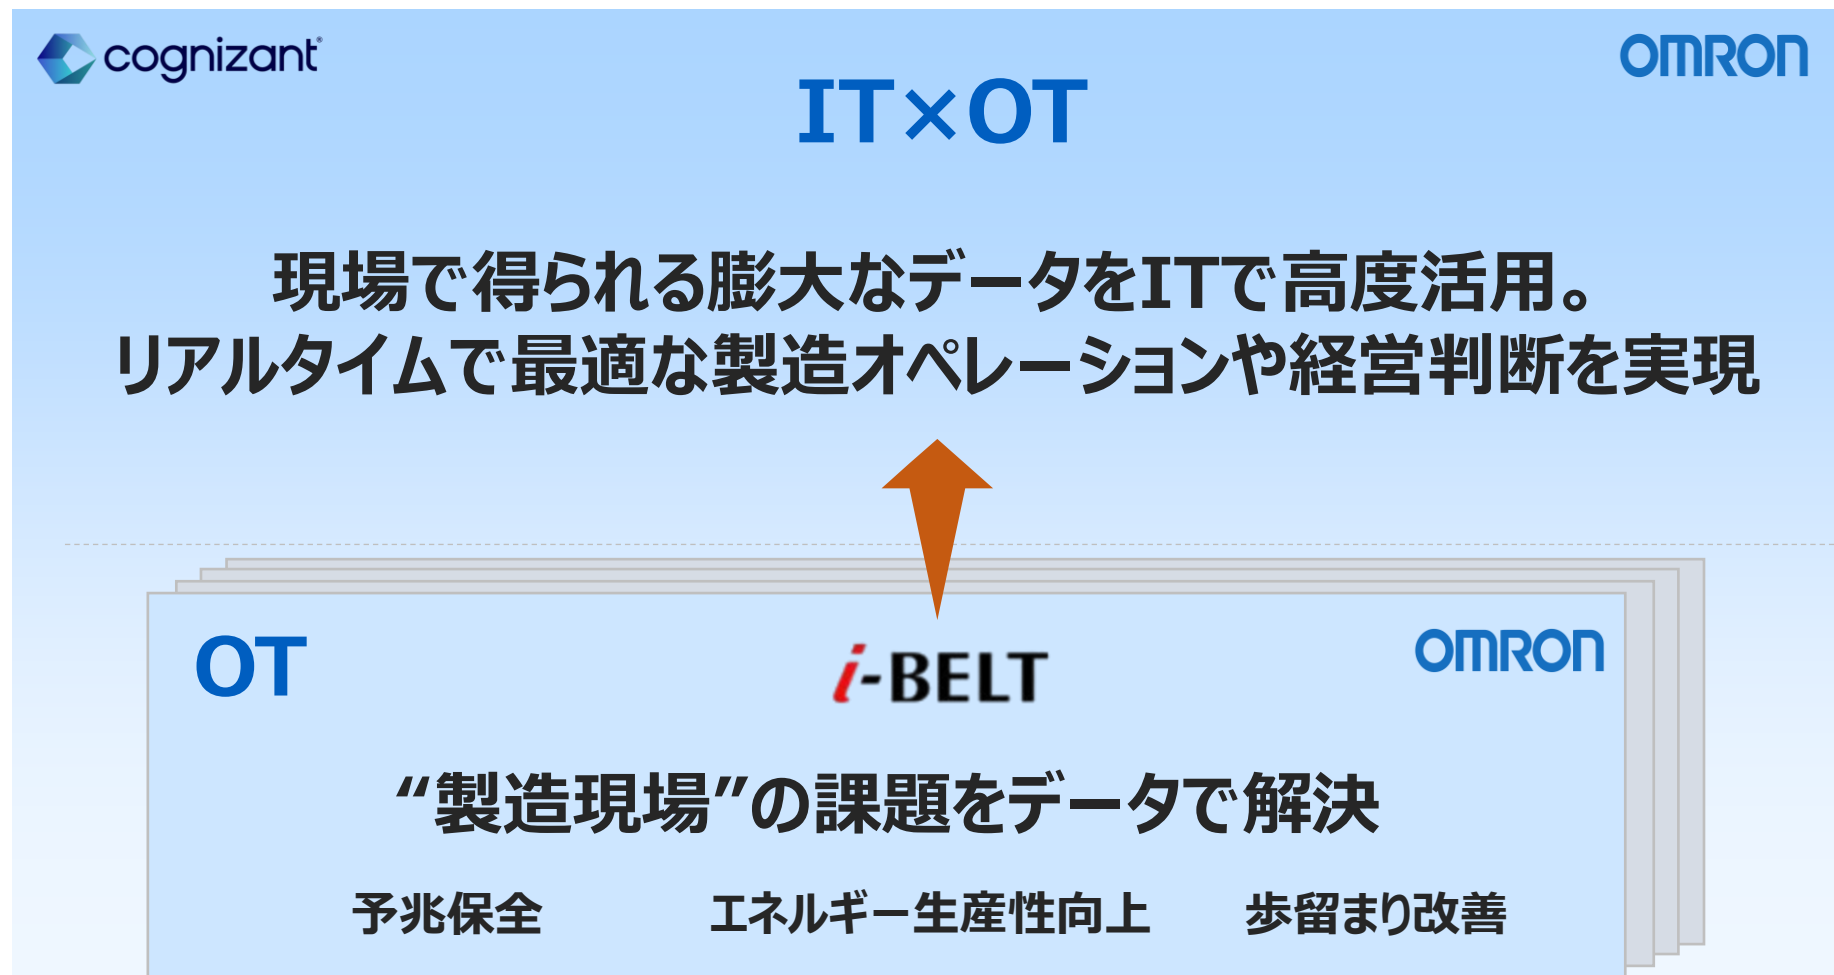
cognizant

OMRON

IT×OT

現場で得られる膨大なデータをITで高度活用。
リアルタイムで最適な製造オペレーションや経営判断を実現

OT

i-BELT

OMRON

“製造現場”の課題をデータで解決

予兆保全

エネルギー生産性向上

歩留まり改善